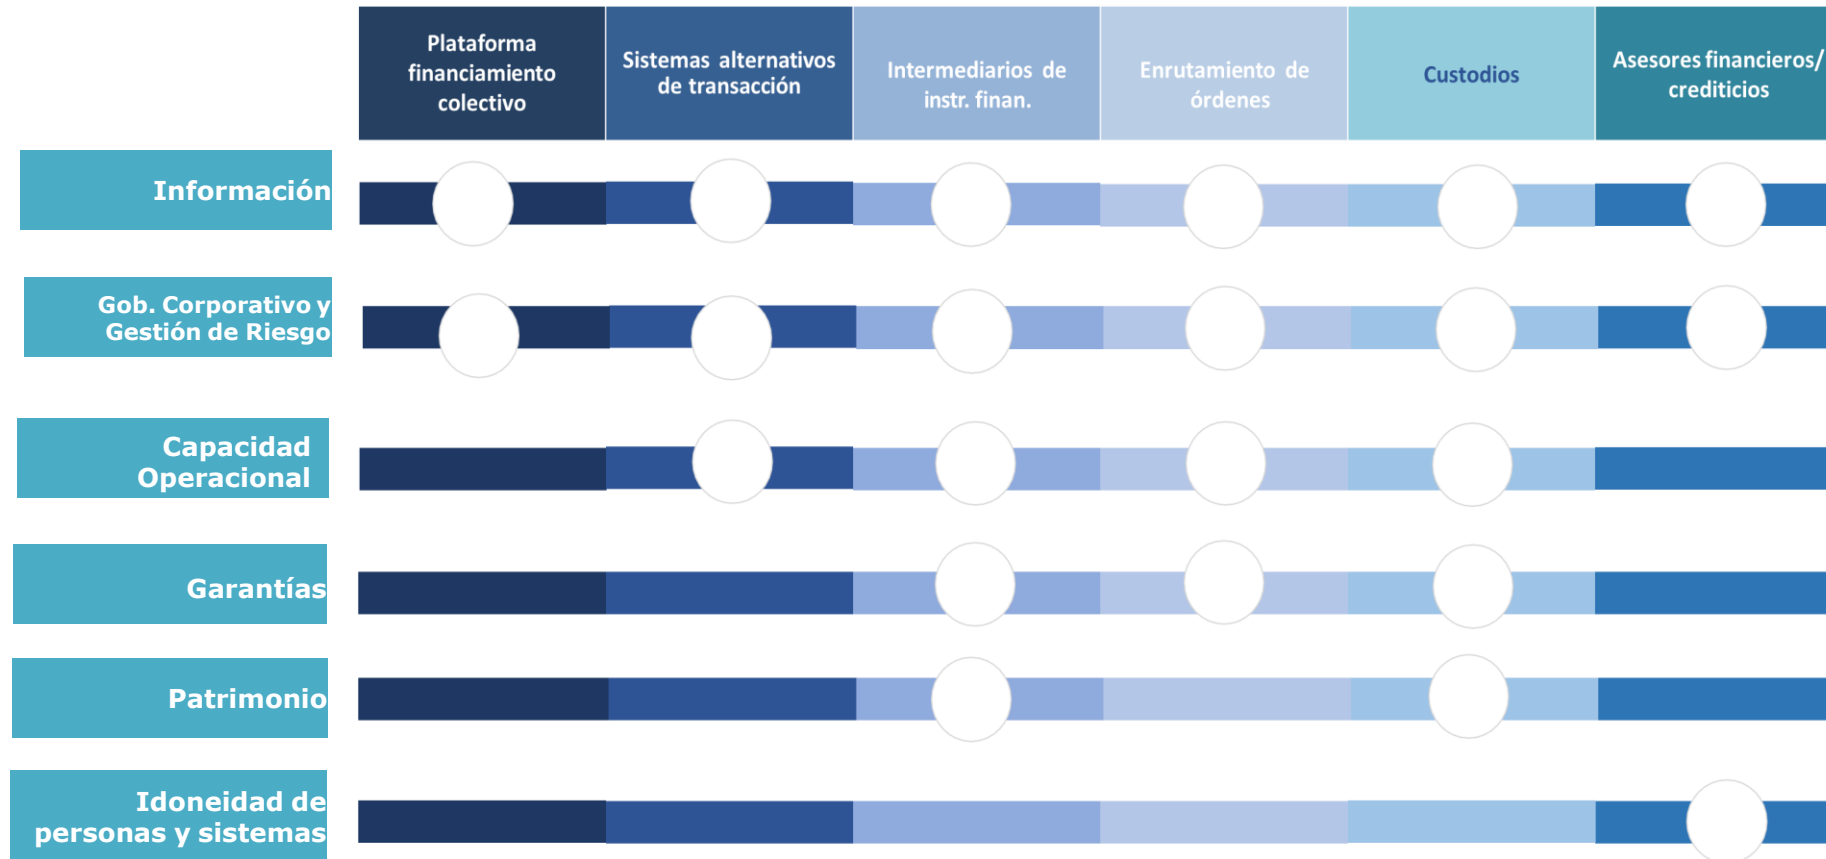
Plataforma financiamiento colectivo

Sistemas alternativos de transacción

Intermediarios de instr. finan.

Enrutamiento de órdenes

Custodios

Asesores financieros/ crediticios

Información

Gob. Corporativo y Gestión de Riesgo

Capacidad Operacional

Garantías

Patrimonio

Idoneidad de personas y sistemas